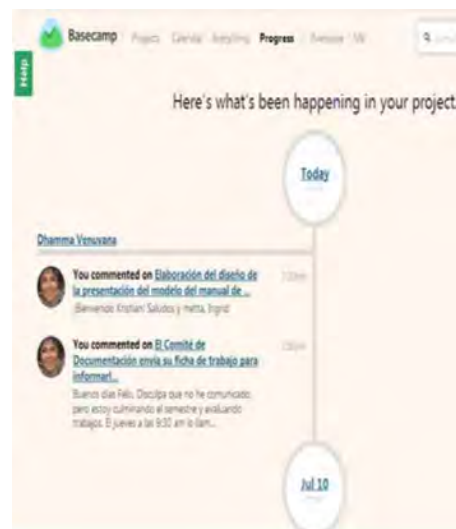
Help

Basecamp Projects Calendar Everything Progress Everyone Me

Here's what's been happening in your project

Today

Dhamma Venuvana

You commented on Elaboración del diseño de la presentación del modelo del manual de ...
¡Bienvenido Kristian! Saludos y metta, Ingrid

You commented on El Comité de Documentación envía su ficha de trabajo para informarl...
Buenos días Felo. Disculpa que no he comunicado pero estoy culminando el semestre y evaluando trabajos. El jueves a las 9:30 am lo llam...

Jul 10